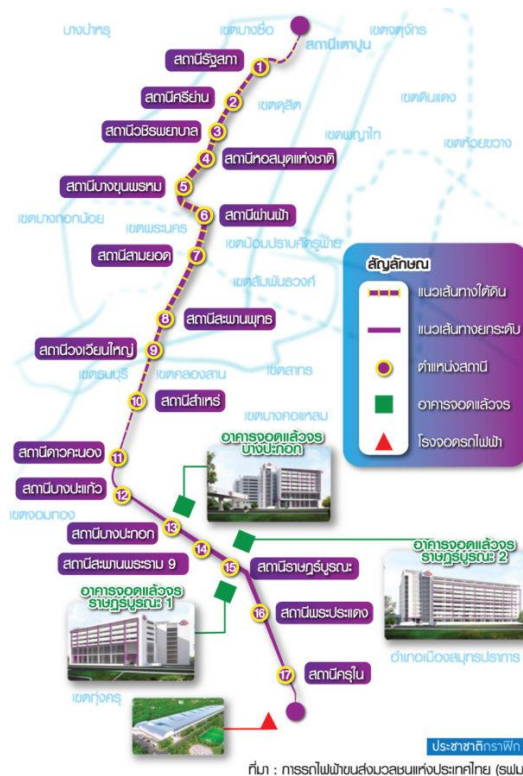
บางบำหรุ
เขตบางซื่อ
เขตจตุจักร
สถานีเตาปูน
สถานีรัฐสภา 1
สถานีศรีย่าน 2
เขตดุสิต
เขตดินแดง
สถานีวชิรพยาบาล 3
เขตพญาไท
เขตห้วยขวาง
4 สถานีหอสมุดแห่งชาติ
สถานีบางขุนพรหม 5
6 สถานีผ่านฟ้า
เขตบางกอกน้อย
เขตพระนคร
เขตป้อมปราบศัตรูพ่าย
สถานีสามยอด 7
เขตสัมพันธวงศ์
8 สถานีสะพานพุทธ
สถานีวงเวียนใหญ่ 9
เขตธนบุรี
เขตคลองสาน
เขตสาทร
10 สถานีสำเหร่
เขตบางคอแหลม
สถานีดาวคะนอง 11
สถานีบางปะแก้ว 12
เขตจอมทอง
อาคารจอดแล้วจร บางปะกอก
สถานีบางปะกอก 13
14
สถานีสะพานพระราม 9
15 สถานีราษฎร์บูรณะ
อาคารจอดแล้วจร ราษฎร์บูรณะ 2
อาคารจอดแล้วจร ราษฎร์บูรณะ 1
16 สถานีพระประแดง
อำเภอเมืองสมุทรปราการ
17 สถานีครุใน
เขตทุ่งครุ
สัญลักษณ์
แนวเส้นทางใต้ดิน
แนวเส้นทางยกระดับ
ตำแหน่งสถานี
อาคารจอดแล้วจร
โรงจอดรถไฟฟ้า
ประชาชาติกราฟิก
ที่มา : การรถไฟฟ้าขนส่งมวลชนแห่งประเทศไทย (รฟม